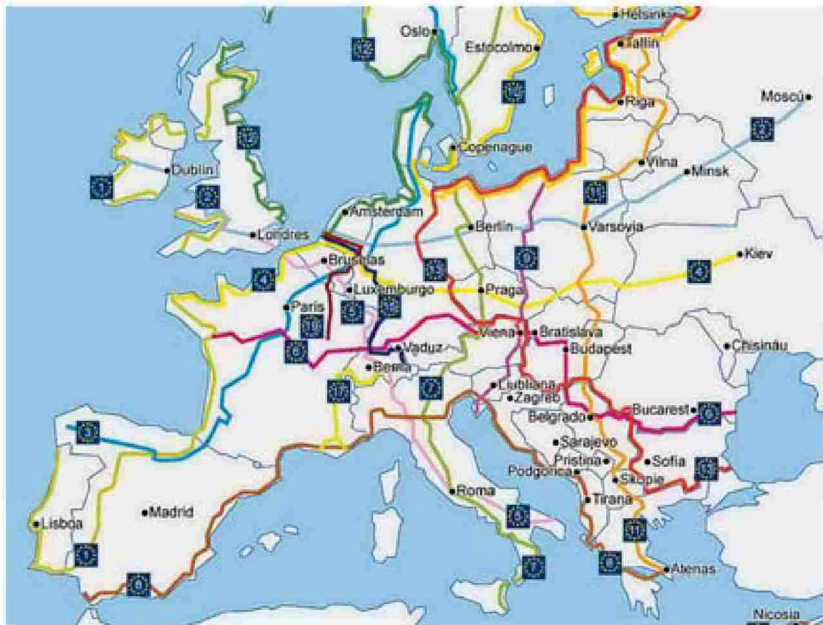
Oslo
Helsinki
Tallin
Estocolmo
Moscú
Riga
Copenague
Vilna
Minsk
Dublín
Amsterdam
Berlín
Varsovia
Londres
Bruselas
Kiev
París
Luxemburgo
Praga
Viena
Bratislava
Vaduz
Budapest
Chisinău
Berna
Liubliana
Zagreb
Belgrado
Bucarest
Sarajevo
Pristina
Sofía
Podgorica
Skopje
Roma
Tirana
Lisboa
Madrid
Atenas
Nicosia
1
1
2
2
4
4
5
6
6
7
7
8
9
10
11
12
13
15
17
8
3